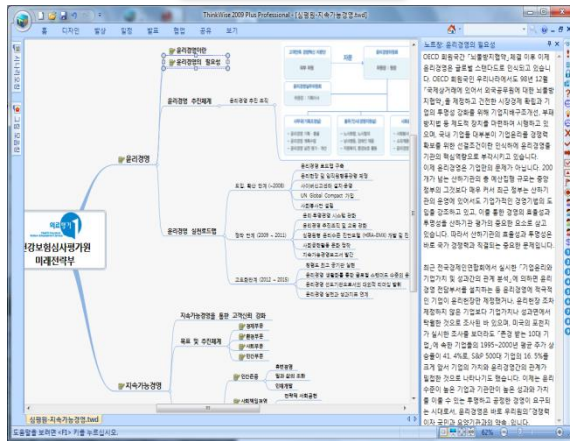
ThinkWise 2009 Plus Professional - [심평원-지속가능경영.twd]

홈 디자인 발상 일정 발표 협업 공유 보기

윤리경영이란
윤리경영의 필요성
윤리경영 추진체계
윤리경영 추진 조직
윤리경영
윤리경영 실천로드맵
도입, 확산 단계 (~2008)
윤리경영 표준지 구축
윤리경영 및 청렴도평가제도 수립
사이버신고센터 설치 운영
UN Global Compact 가입
정착 단계 (2009 ~ 2011)
윤리 투명경영 시스템 운영
윤리 투명경영 조직 및 교육 정립
성과관리 중심의 윤리경영 (HIRA-EWS) 개발 및 적용
사회공헌활동 확산
고도화단계 (2012 ~ 2015)
윤리경영 시스템 고도화
지속가능경영
지속가능경영을 통한 고객신뢰 강화
목표 및 추진체계
경제부문
환경부문
사회부문
인권존중
사회책임보장

건강보험심사평가원
미래전략부

노트장: 윤리경영의 필요성
OECD 회원국인 "뇌물방지협약" 체결 이후 이제 윤리경영은 글로벌 스탠다드로 인식되고 있습니다. OECD 회원국인 우리나라에서도 98년 12월 "국제상거래에 있어서 외국공무원에 대한 뇌물방지협약"을 제정하고 건전한 시장경제 확립과 기업의 투명성 강화를 위해 기업지배구조개선, 부패방지를 위한 법적 장치를 마련하여 시행하고 있으며, 국내 기업들 대부분이 기업윤리를 경영력 확보를 위한 선결조건으로 인식하여 윤리경영을 기업의 핵심역량으로 부각시키고 있습니다.

최근 전국경제인연합회에서 실시한 "기업윤리와 기업가치" 등 ... 

심평원-지속가능경영.twd

도움말을 보려면 <F1> 키를 누르십시오.